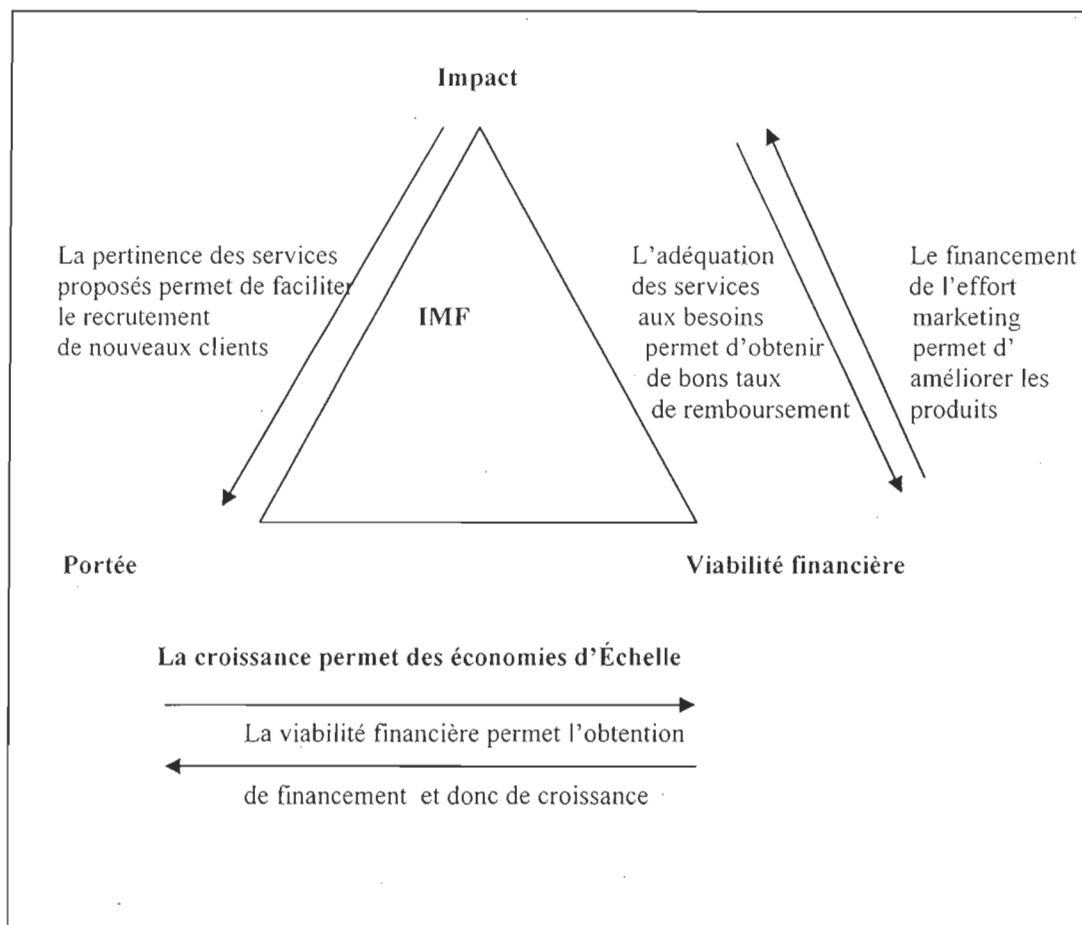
Impact

La pertinence des services proposés permet de faciliter le recrutement de nouveaux clients

IMF

L'adéquation des services aux besoins permet d'obtenir de bons taux de remboursement

Le financement de l'effort marketing permet d' améliorer les produits

Portée

Viabilité financière

La croissance permet des économies d'Échelle

La viabilité financière permet l'obtention

de financement et donc de croissance